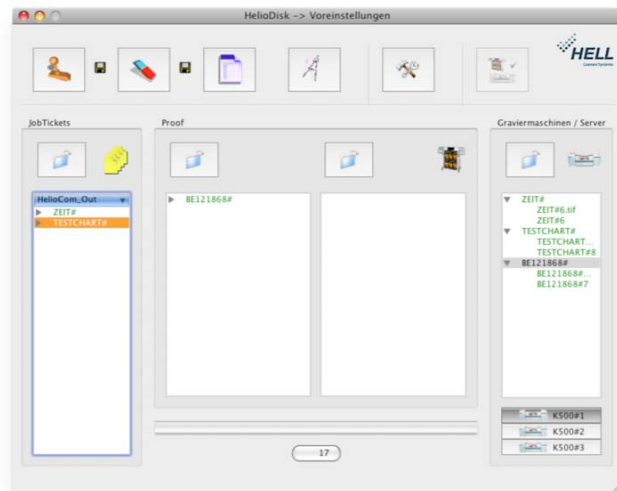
HelioDisk -> Voreinstellungen

HELL
Gravure Systems

JobTickets

Proof

Graviermaschinen / Server

HelioCom_Out
ZEIT#
TESTCHART#

BE121868#

ZEIT#
ZEIT#6.tif
ZEIT#6
TESTCHART#
TESTCHART...
TESTCHART#8
BE121868#
BE121868#...
BE121868#7

K500#1
K500#2
K500#3

17